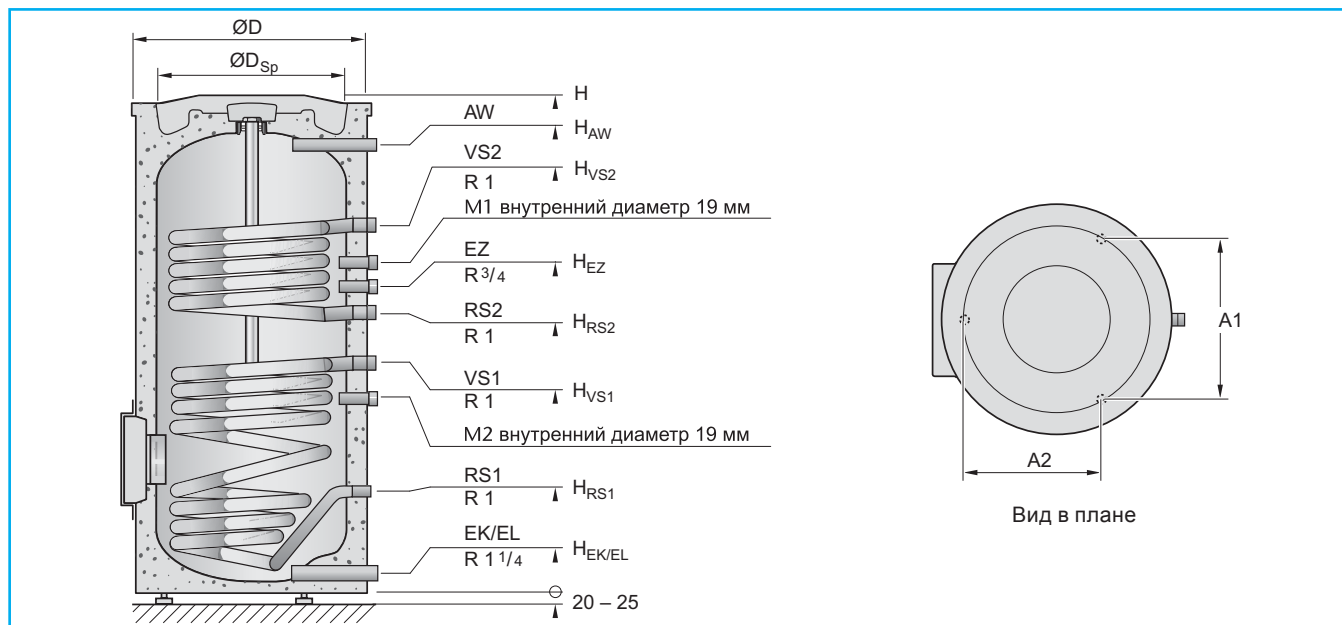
ØD

$ØD_{Sp}$

H

AW

$H_{AW}$

VS2

R 1

$H_{VS2}$

M1 внутренний диаметр 19 мм

EZ

R $\frac{3}{4}$

$H_{EZ}$

RS2

R 1

$H_{RS2}$

VS1

R 1

$H_{VS1}$

M2 внутренний диаметр 19 мм

RS1

R 1

$H_{RS1}$

EK/EL

R 1 $\frac{1}{4}$

$H_{EK/EL}$

20 – 25

A1

A2

Вид в плане